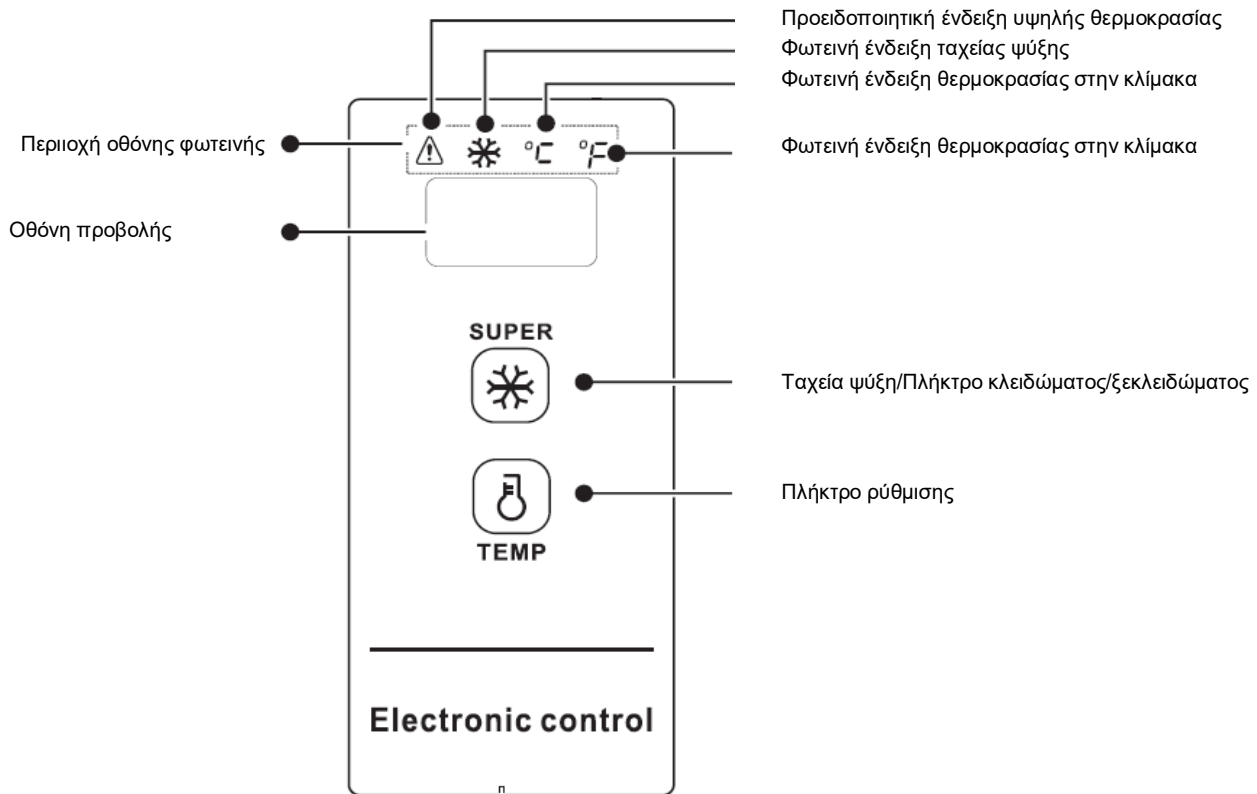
Προειδοποιητική ένδειξη υψηλής θερμοκρασίας
Φωτεινή ένδειξη ταχείας ψύξης
Φωτεινή ένδειξη θερμοκρασίας στην κλίμακα

Περιοχή οθόνης φωτεινής

°C °F

Φωτεινή ένδειξη θερμοκρασίας στην κλίμακα

Οθόνη προβολής

SUPER

Ταχεία ψύξη/Πλήκτρο κλειδώματος/ξεκλειδώματος

Πλήκτρο ρύθμισης

TEMP

Electronic control